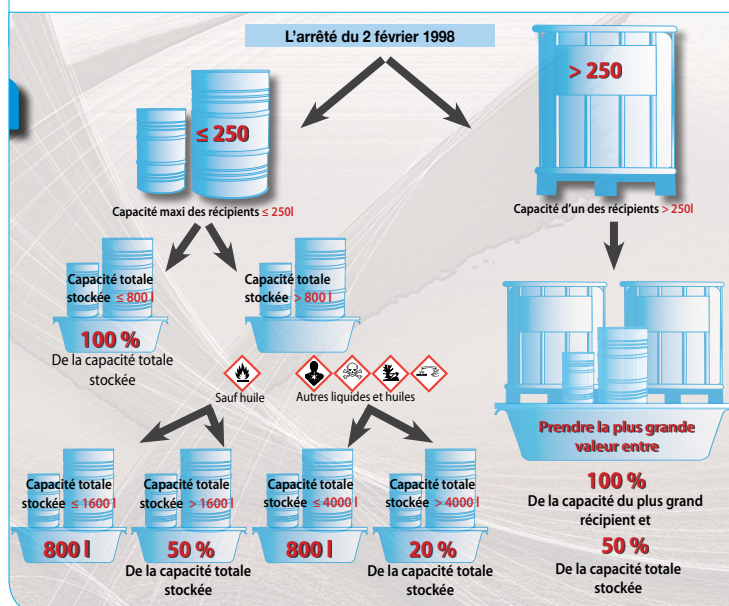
L'arrêté du 2 février 1998

≤ 250

Capacité maxi des récipients ≤ 250l

> 250

Capacité d'un des récipients > 250l

Capacité totale stockée ≤ 800 l

Capacité totale stockée > 800 l

100 %
De la capacité totale stockée

Sauf huile

Autres liquides et huiles

Prendre la plus grande valeur entre

100 %
De la capacité du plus grand récipient et

50 %
De la capacité totale stockée

Capacité totale stockée ≤ 1600 l

Capacité totale stockée > 1600 l

Capacité totale stockée ≤ 4000 l

Capacité totale stockée > 4000 l

800 l

50 %
De la capacité totale stockée

800 l

20 %
De la capacité totale stockée